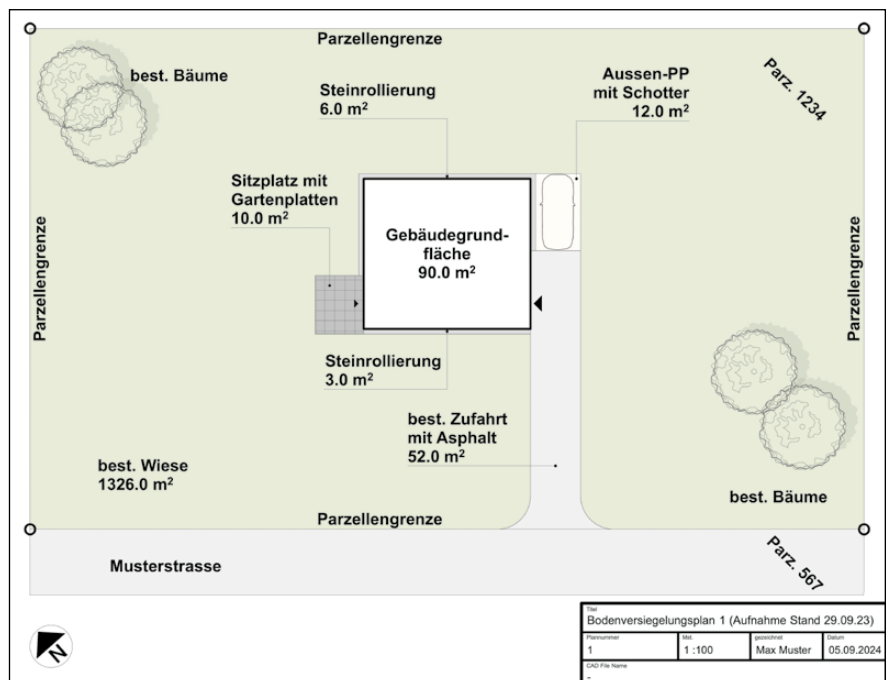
Parzellengrenze

best. Bäume

Steinrollierung
6.0 m²

Aussen-PP
mit Schotter
12.0 m²

Parz. 1234

Sitzplatz mit
Gartenplatten
10.0 m²

Gebäudegrundfläche
90.0 m²

Parzellengrenze

Parzellengrenze

Steinrollierung
3.0 m²

best. Zufahrt
mit Asphalt
52.0 m²

best. Wiese
1326.0 m²

best. Bäume

Parzellengrenze

Parz. 567

Musterstrasse

N

| Titel<br>Bodenversiegelungsplan 1 (Aufnahme Stand 29.09.23) | | | |
|---|---|---|---|
| Plannummer<br>1 | Mst.<br>1 :100 | gezeichnet<br>Max Muster | Datum<br>05.09.2024 |
| CAD File Name<br>- | | | |